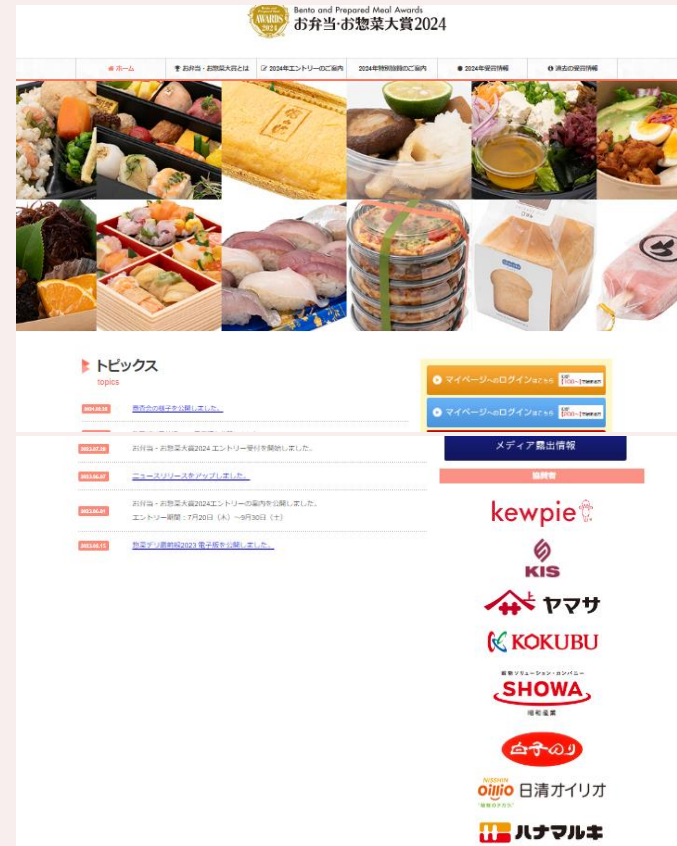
AWARDS 2024

Bento and Prepared Meal Awards
お弁当·お惣菜大賞2024

ホーム | お弁当・お惣菜大賞とは | 2024年エントリーのご案内 | 2024年特別説明のご案内 | 2024年受賞情報 | 過去の受賞情報

トピックス
topics

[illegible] 表彰式の様子を公開しました。

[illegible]

2023.07.20 お弁当・お惣菜大賞2024 エントリー受付を開始しました。

2023.06.07 ニュースリリースをアップしました。

2023.06.01 お弁当・お惣菜大賞2024エントリーの案内を公開しました。
エントリー期間：7月20日（木）～9月30日（土）

2023.05.15 惣菜デリ最前線2023 電子版を公開しました。

マイページへのログインはこちら

マイページへのログインはこちら

メディア露出情報

協賛者

kewpie

KIS

ヤマサ

KOKUBU

SHOWA
昭和産業

白子のり

Oillio 日清オイリオ

ハナマルキ